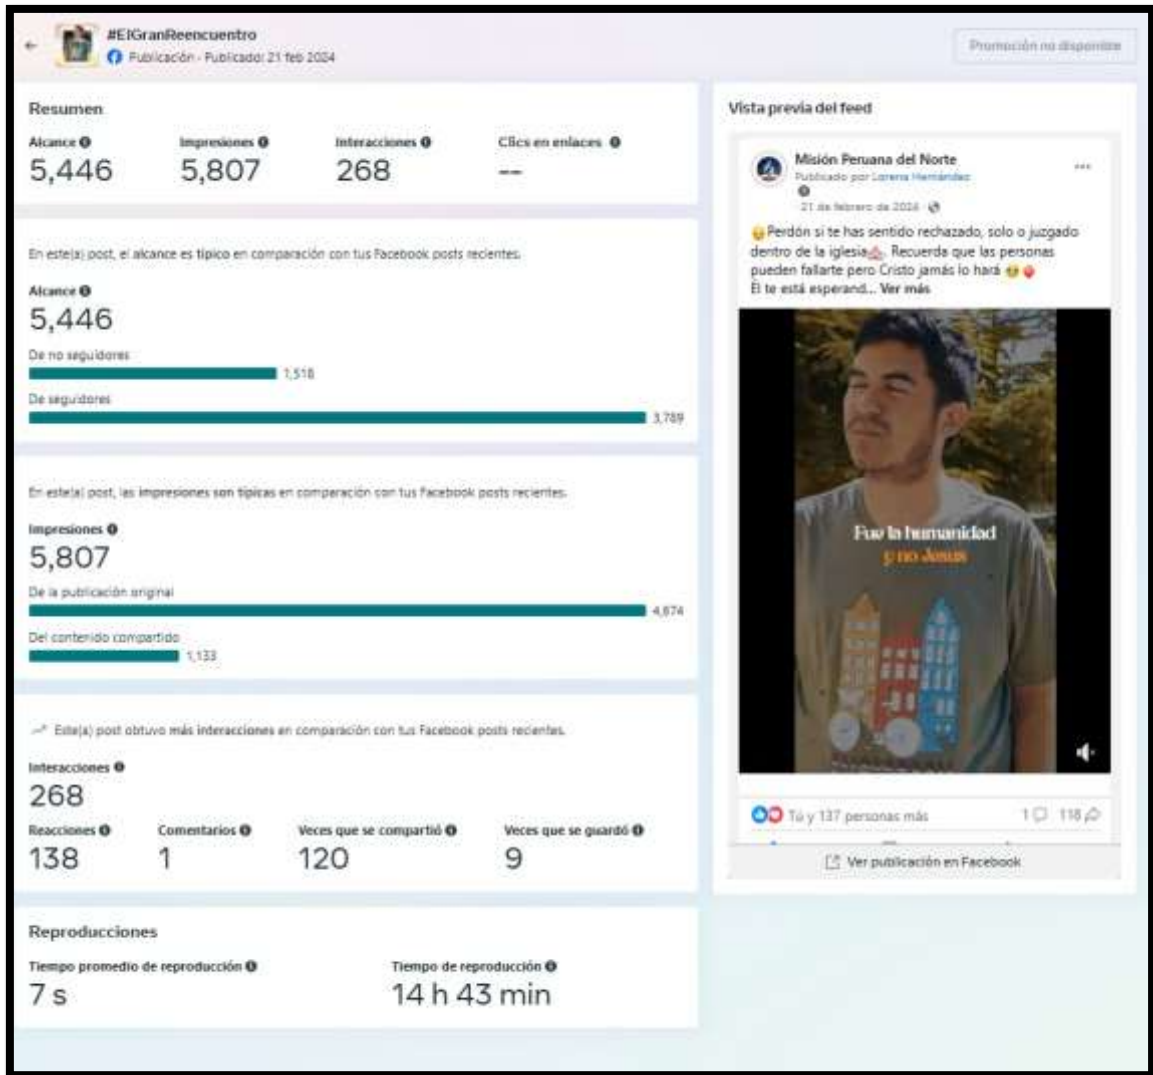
#ElGranReencuentro
Publicación · Publicado: 21 feb 2024

Promoción no disponible

Resumen

Alcance
5,446

Impresiones
5,807

Interacciones
268

Clics en enlaces
--

En este(a) post, el alcance es típico en comparación con tus Facebook posts recientes.

Alcance
5,446

De no seguidores
1,518

De seguidores
3,789

En este(a) post, las impresiones son típicas en comparación con tus Facebook posts recientes.

Impresiones
5,807

De la publicación original
4,674

Del contenido compartido
1,133

Este(a) post obtuvo más interacciones en comparación con tus Facebook posts recientes.

Interacciones
268

Reacciones
138

Comentarios
1

Veces que se compartió
120

Veces que se guardó
9

Reproducciones

Tiempo promedio de reproducción
7 s

Tiempo de reproducción
14 h 43 min

Vista previa del feed

Misión Peruana del Norte
Publicado por Lorena Hernández
21 de febrero de 2024

Perdón si te has sentido rechazado, solo o juzgado dentro de la iglesia. Recuerda que las personas pueden fallarte pero Cristo jamás lo hará
Él te está esperand... Ver más

Fue la humanidad
y no Jesús

Tú y 137 personas más
1 118

Ver publicación en Facebook